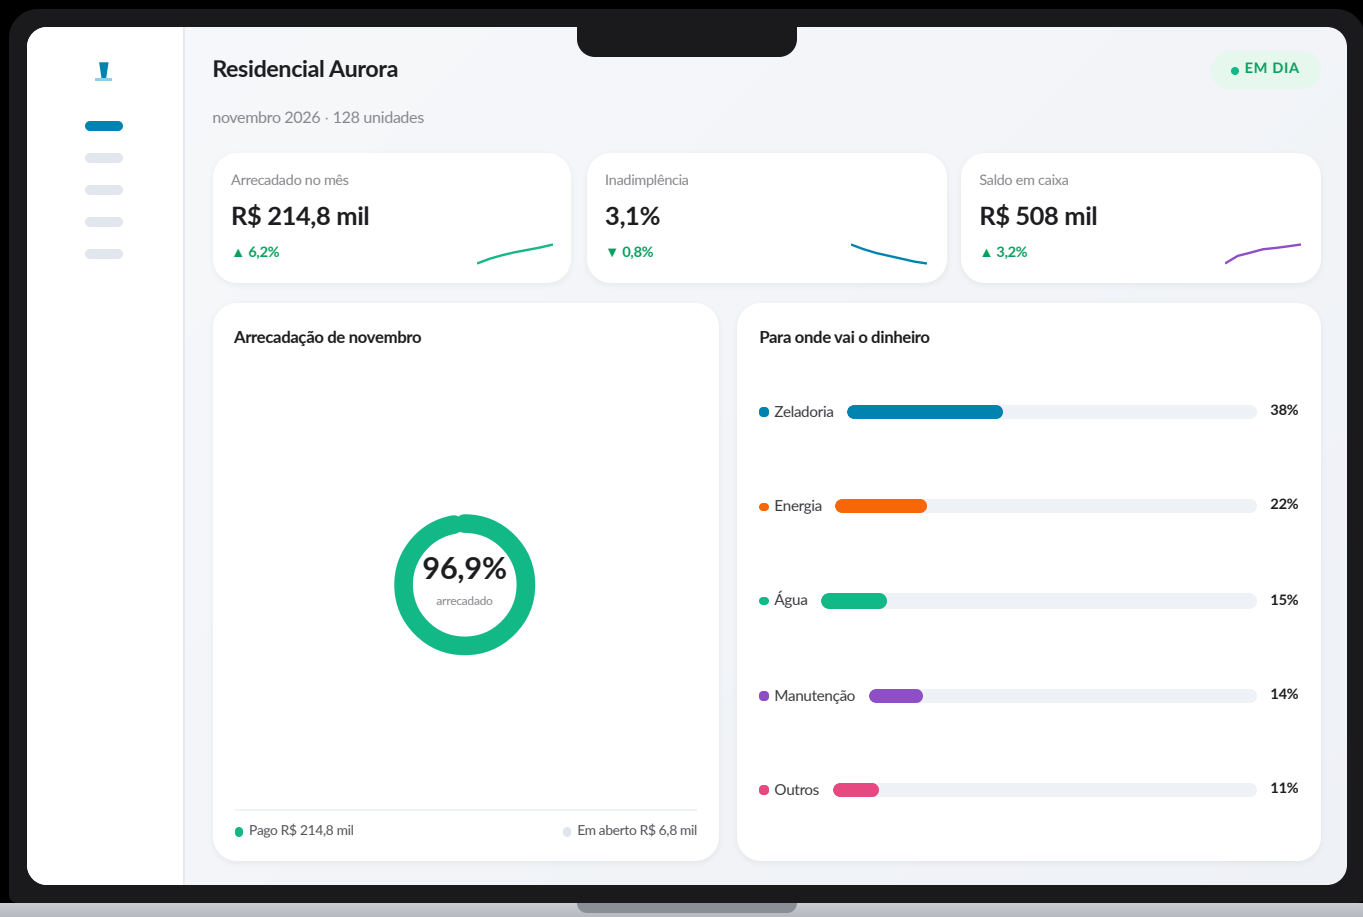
Residencial Aurora

EM DIA

novembro 2026 · 128 unidades

Arrecadado no mês
R$ 214,8 mil
▲ 6,2%

Inadimplência
3,1%
▼ 0,8%

Saldo em caixa
R$ 508 mil
▲ 3,2%

Arrecadação de novembro

96,9%
arrecadado

Pago R$ 214,8 mil
Em aberto R$ 6,8 mil

Para onde vai o dinheiro

Zeladoria 38%
Energia 22%
Água 15%
Manutenção 14%
Outros 11%